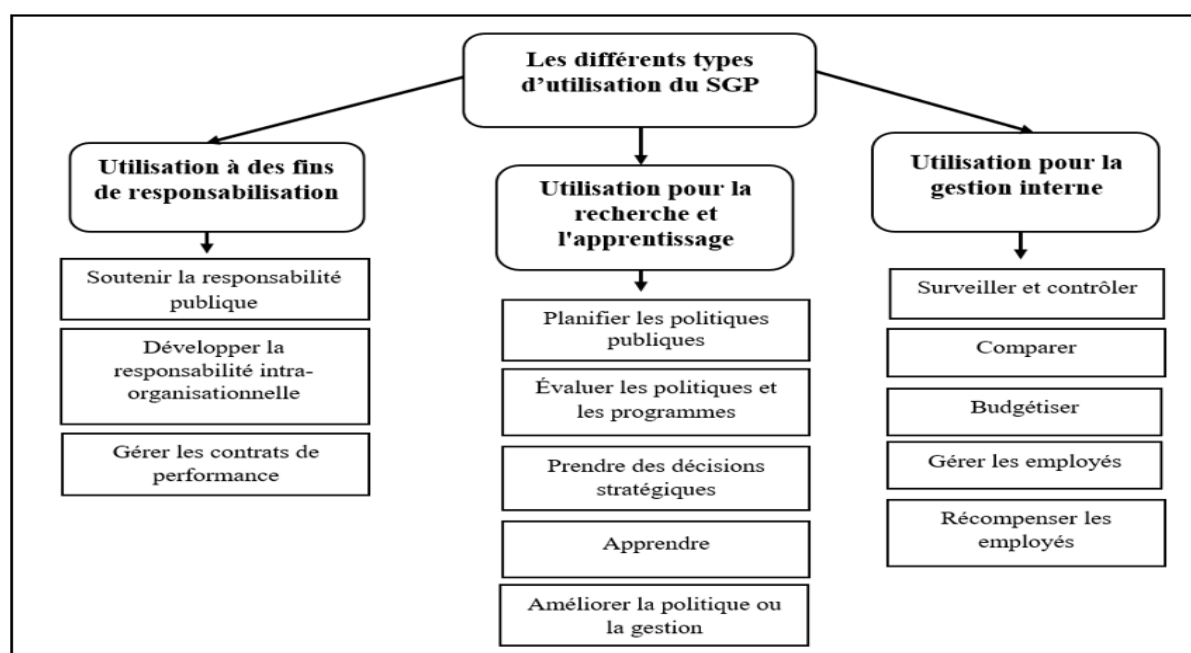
Les différents types d'utilisation du SGP

Utilisation à des fins de responsabilisation

Soutenir la responsabilité publique

Développer la responsabilité intra-organisationnelle

Gérer les contrats de performance

Utilisation pour la recherche et l'apprentissage

Planifier les politiques publiques

Évaluer les politiques et les programmes

Prendre des décisions stratégiques

Apprendre

Améliorer la politique ou la gestion

Utilisation pour la gestion interne

Surveiller et contrôler

Comparer

Budgétiser

Gérer les employés

Récompenser les employés